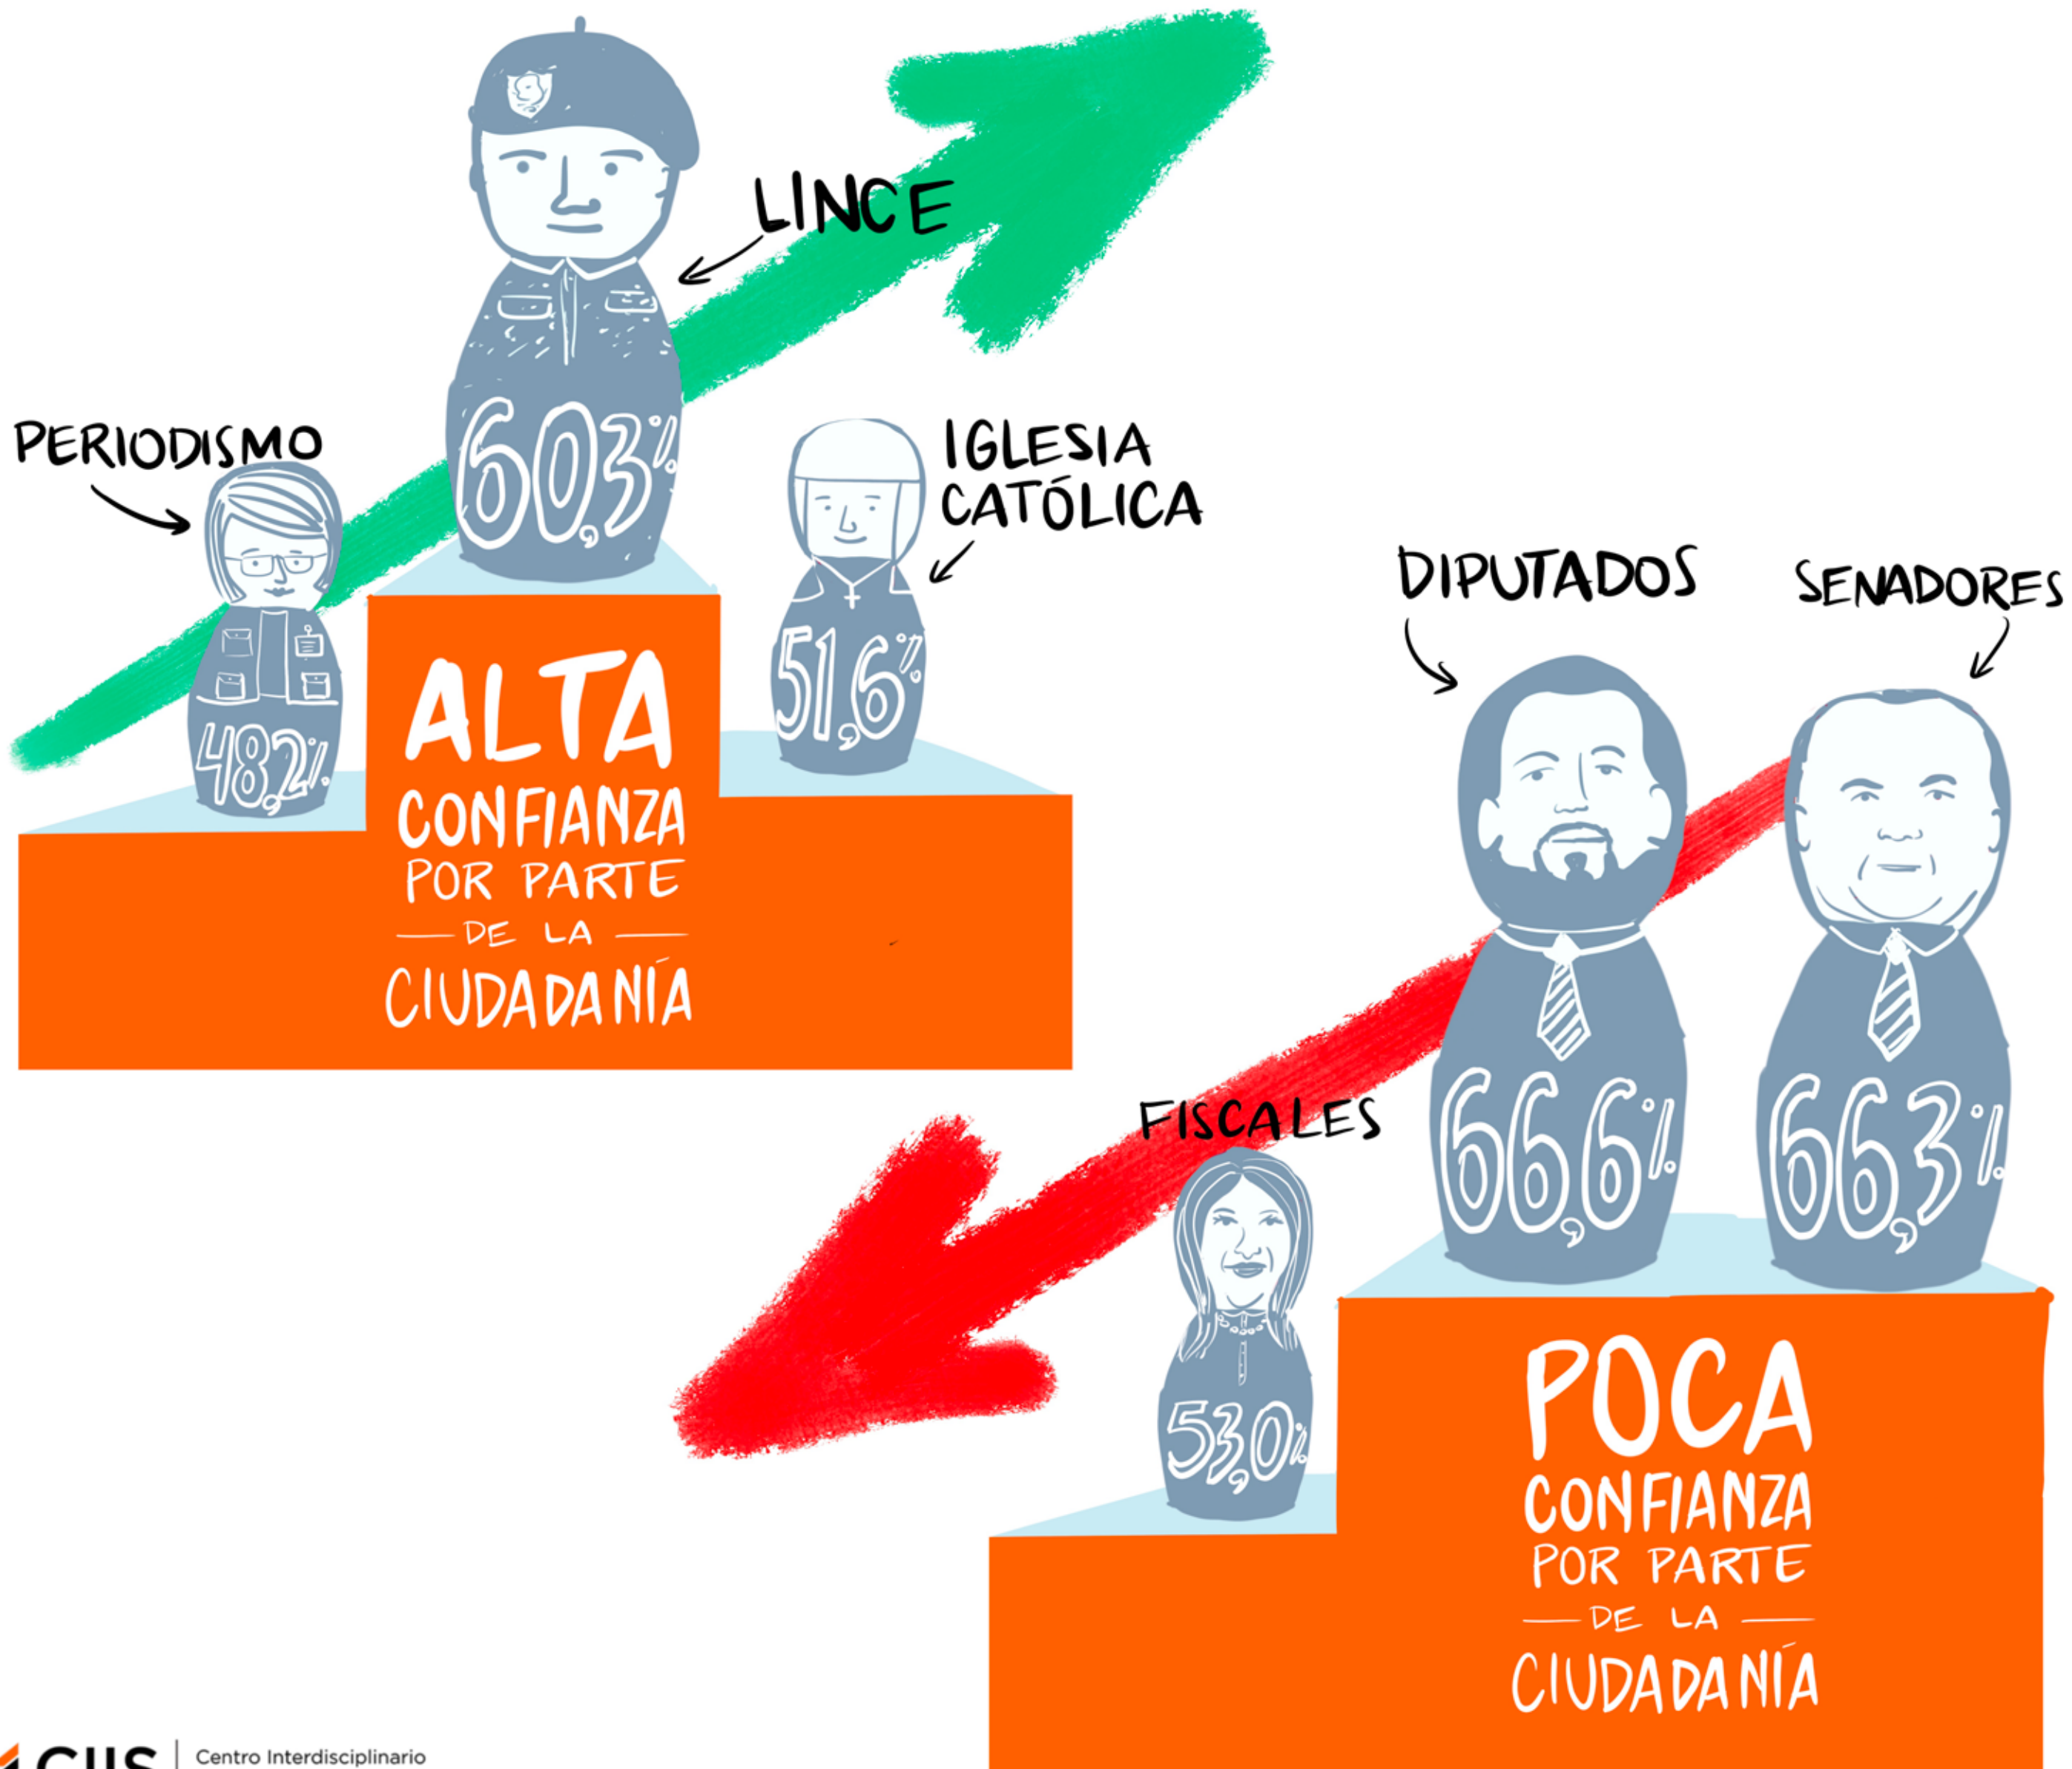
LINCE

PERIODISMO

60,3%

IGLESIA CATÓLICA

48,2%

51,6%

ALTA CONFIANZA POR PARTE DE LA CIUDADANÍA

DIPUTADOS

SENADORES

FISCALES

66,6%

66,3%

53,0%

POCA CONFIANZA POR PARTE DE LA CIUDADANÍA

CIIS | Centro Interdisciplinario